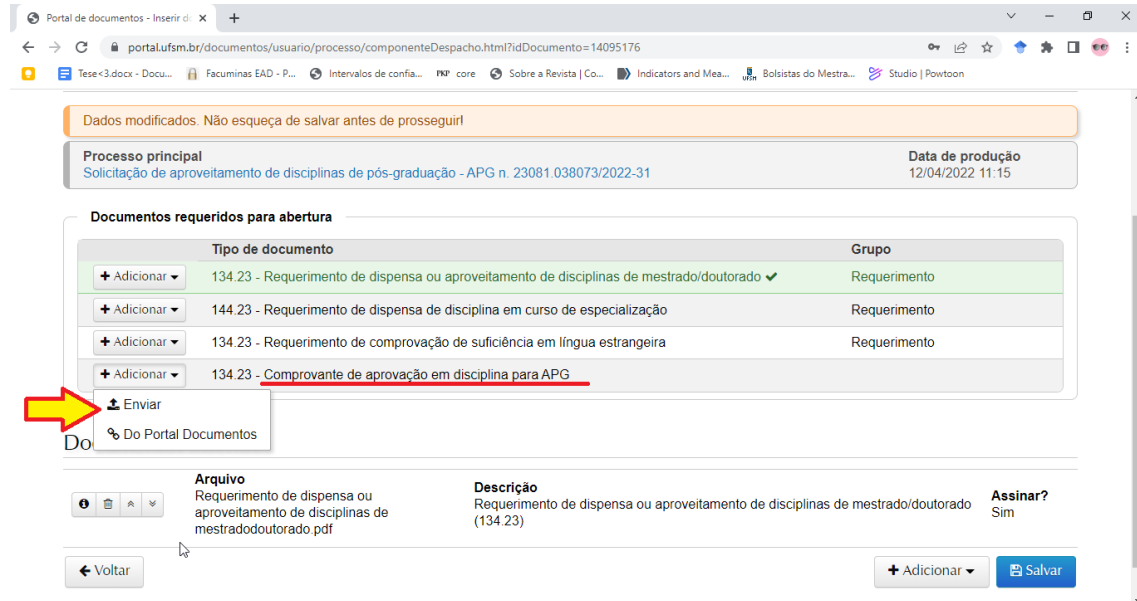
Portal de documentos - Inserir d ×  +

portal.ufsm.br/documentos/usuario/processo/componenteDespacho.html?idDocumento=14095176

Tese<3.docx - Docu... Facuminas EAD - P... Intervalos de confia... PKP core Sobre a Revista | Co... Indicators and Mea... Bolsistas do Mestra... Studio | Powtoon

Dados modificados. Não esqueça de salvar antes de prosseguir!

Processo principal
Solicitação de aproveitamento de disciplinas de pós-graduação - APG n. 23081.038073/2022-31

Data de produção
12/04/2022 11:15

Documentos requeridos para abertura

| | Tipo de documento | Grupo |
|---|---|---|
| + Adicionar | 134.23 - Requerimento de dispensa ou aproveitamento de disciplinas de mestrado/doutorado ✔ | Requerimento |
| + Adicionar | 144.23 - Requerimento de dispensa de disciplina em curso de especialização | Requerimento |
| + Adicionar | 134.23 - Requerimento de comprovação de suficiência em língua estrangeira | Requerimento |
| + Adicionar | 134.23 - Comprovante de aprovação em disciplina para APG | |

Enviar
Do Portal Documentos

Do

| | Arquivo | Descrição | Assinar? |
|---|---|---|---|
| | Requerimento de dispensa ou aproveitamento de disciplinas de mestradodoutorado.pdf | Requerimento de dispensa ou aproveitamento de disciplinas de mestrado/doutorado (134.23) | Sim |

Voltar
+ Adicionar
Salvar